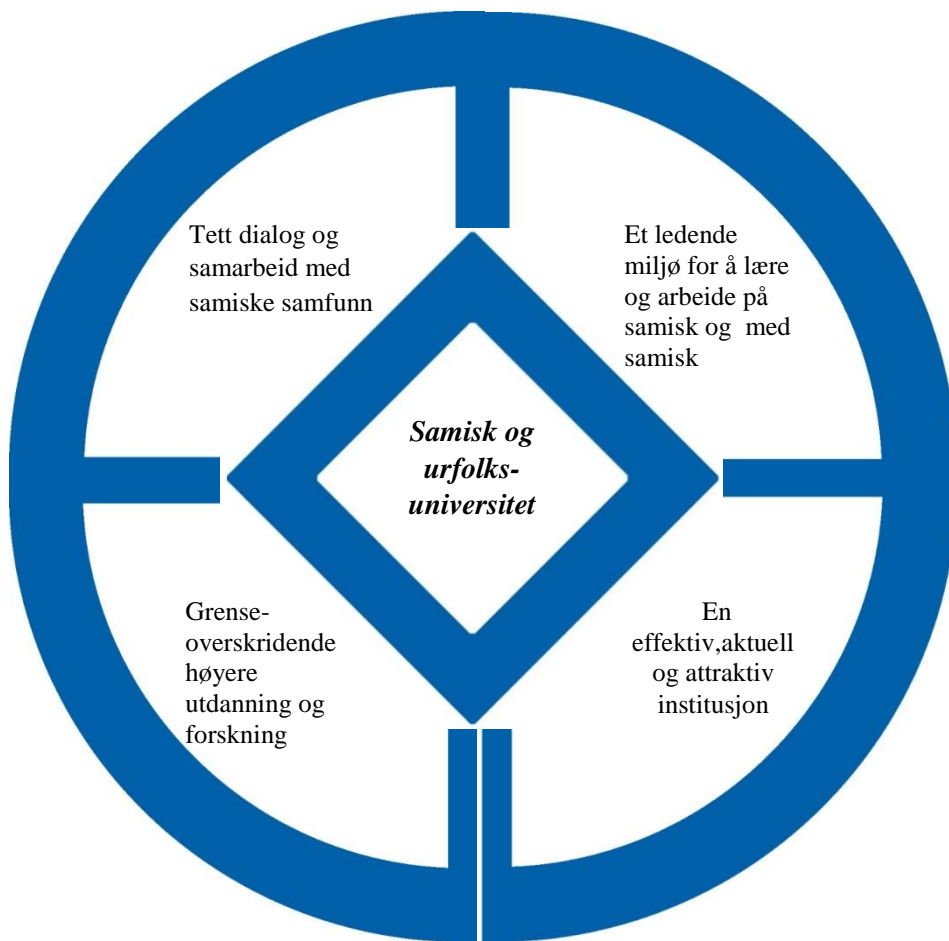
Tett dialog og samarbeid med samiske samfunn

Et ledende miljø for å lære og arbeide på samisk og med samisk

Samisk og urfolks-universitet

Grense-overskridende høyere utdanning og forskning

En effektiv,aktuell og attraktiv institusjon